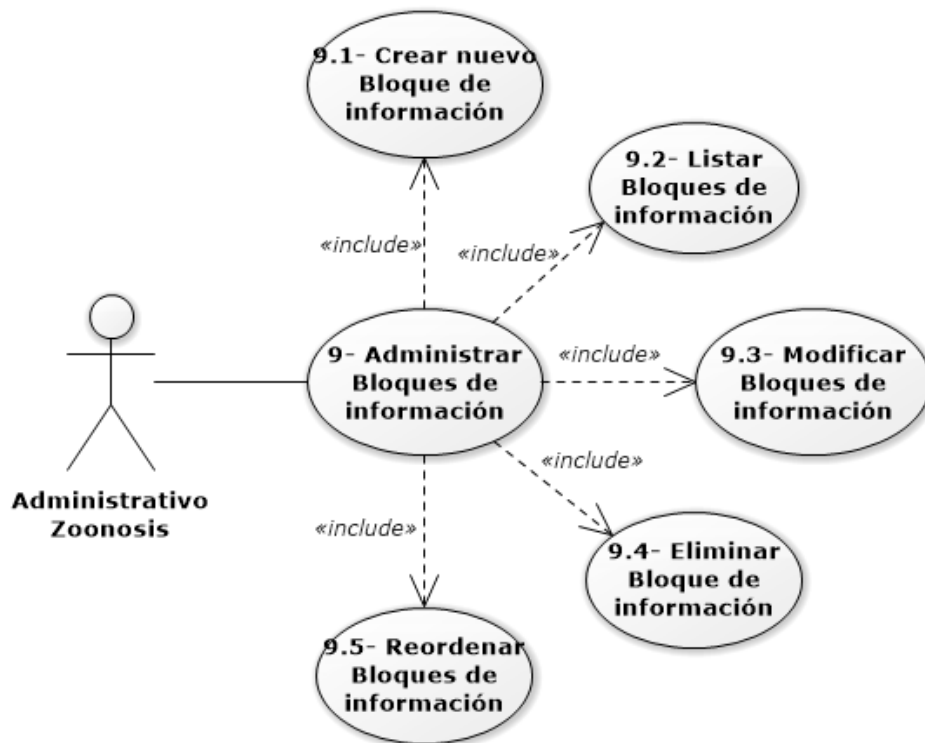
9.1- Crear nuevo Bloque de información

9.2- Listar Bloques de información

«include»

«include»

Administrativo Zoonosis

9- Administrar Bloques de información

«include»

9.3- Modificar Bloques de información

«include»

«include»

9.4- Eliminar Bloque de información

9.5- Reordenar Bloques de información